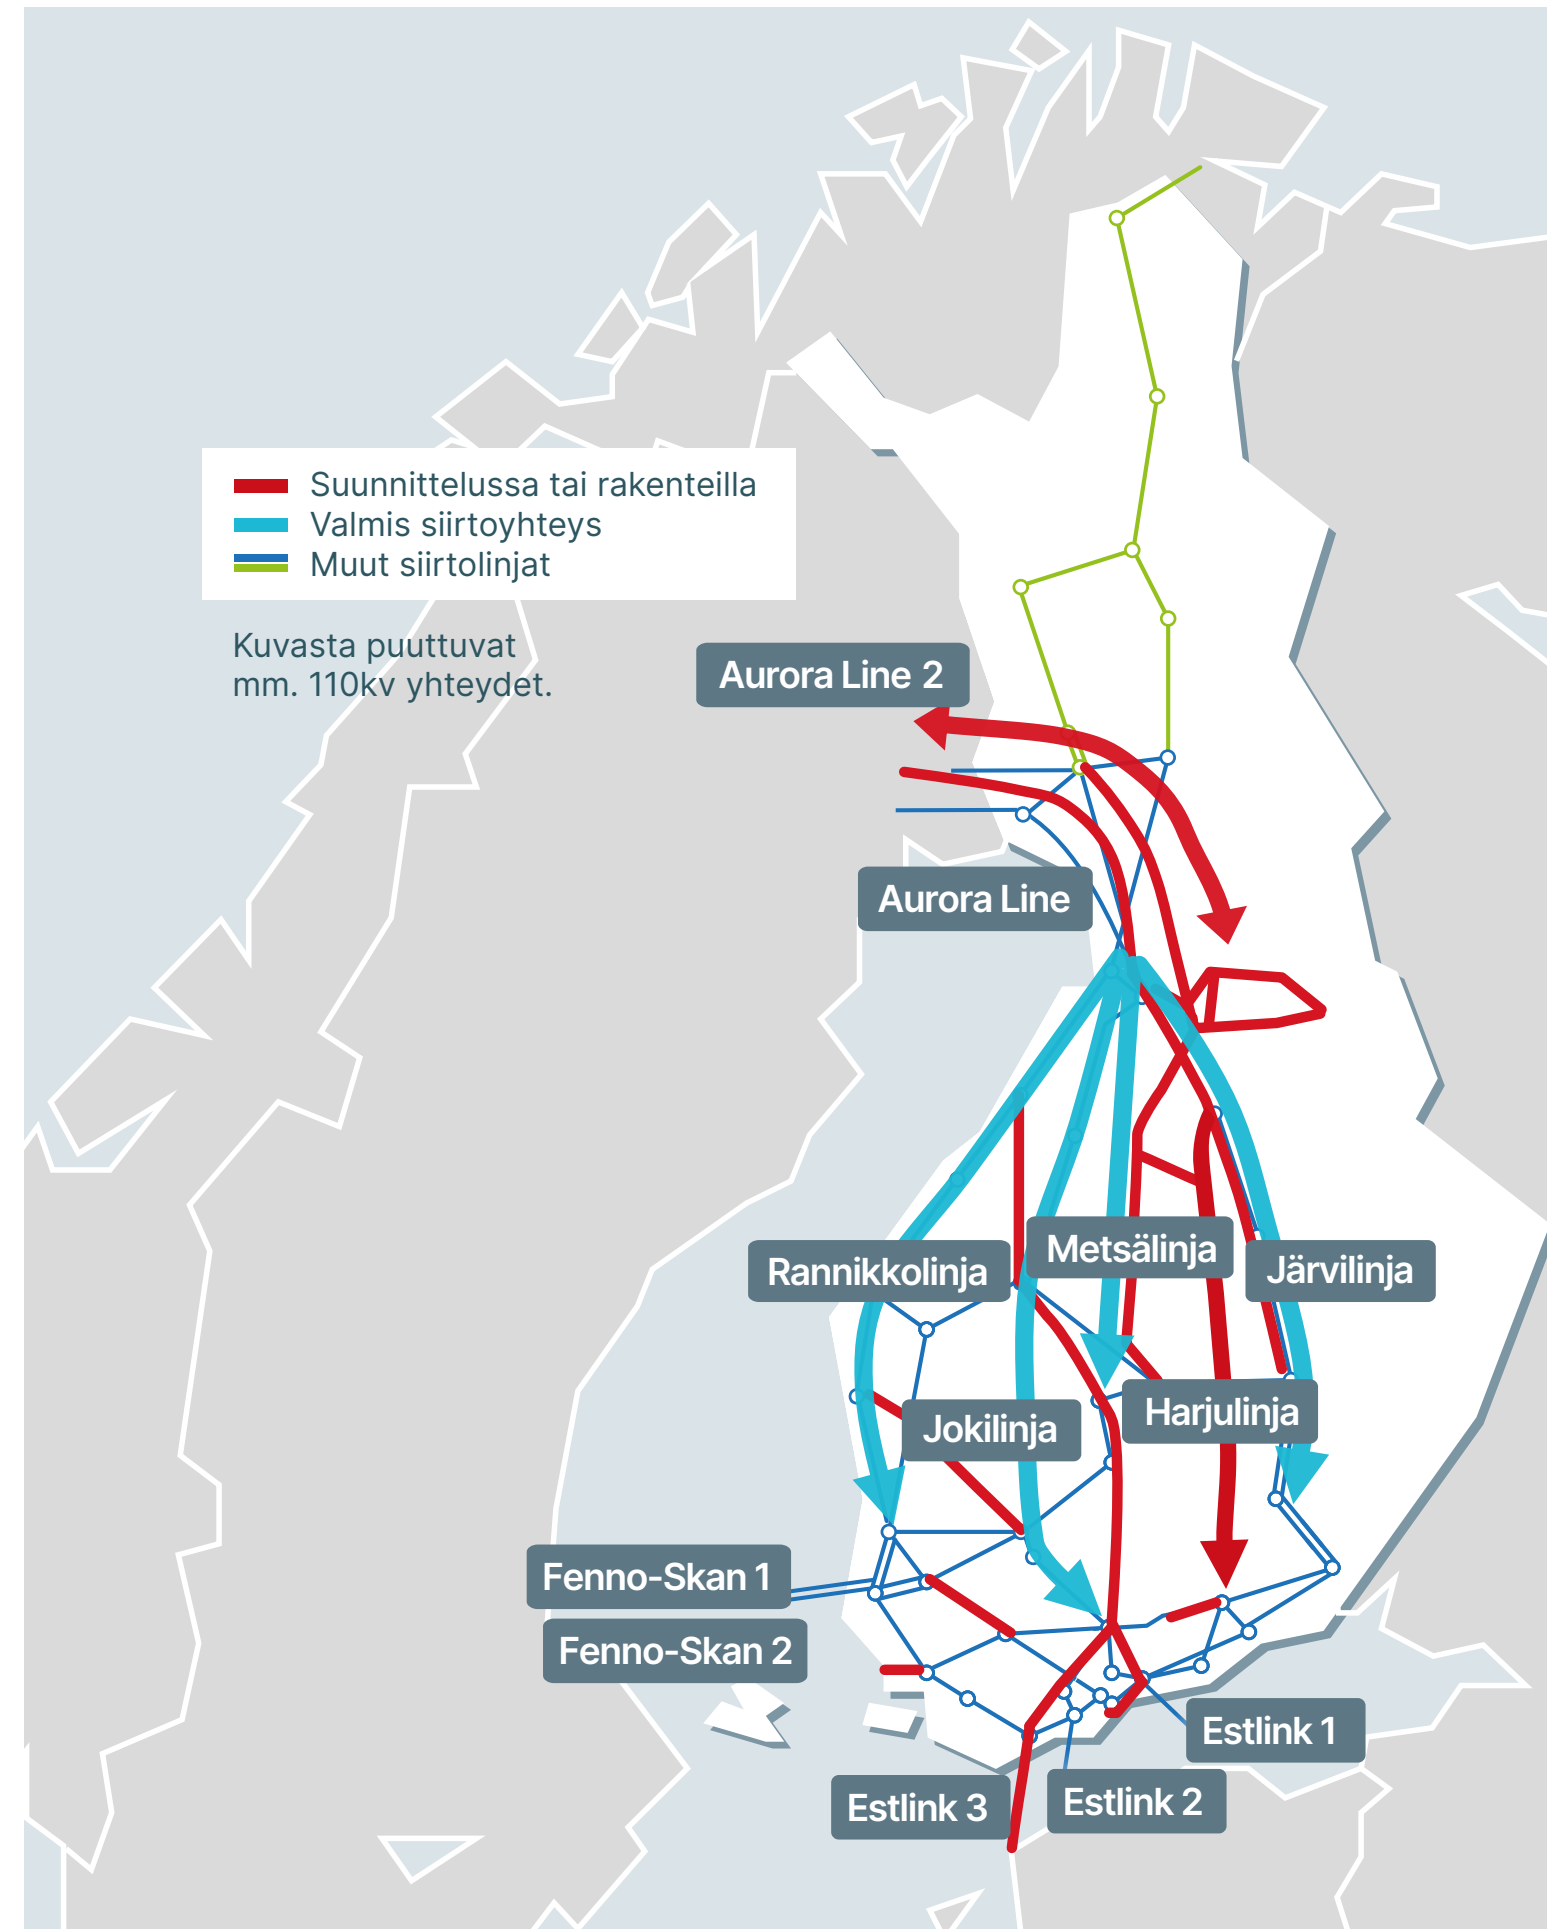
Suunnittelussa tai rakenteilla
Valmis siirtoyhteys
Muut siirtolinjat

Kuvasta puuttuvat mm. 110kv yhteydet.

Aurora Line 2

Aurora Line

Rannikkolinja

Metsälinja

Järvilinja

Jokilinja

Harjulinja

Fenno-Skan 1

Fenno-Skan 2

Estlink 1

Estlink 3

Estlink 2